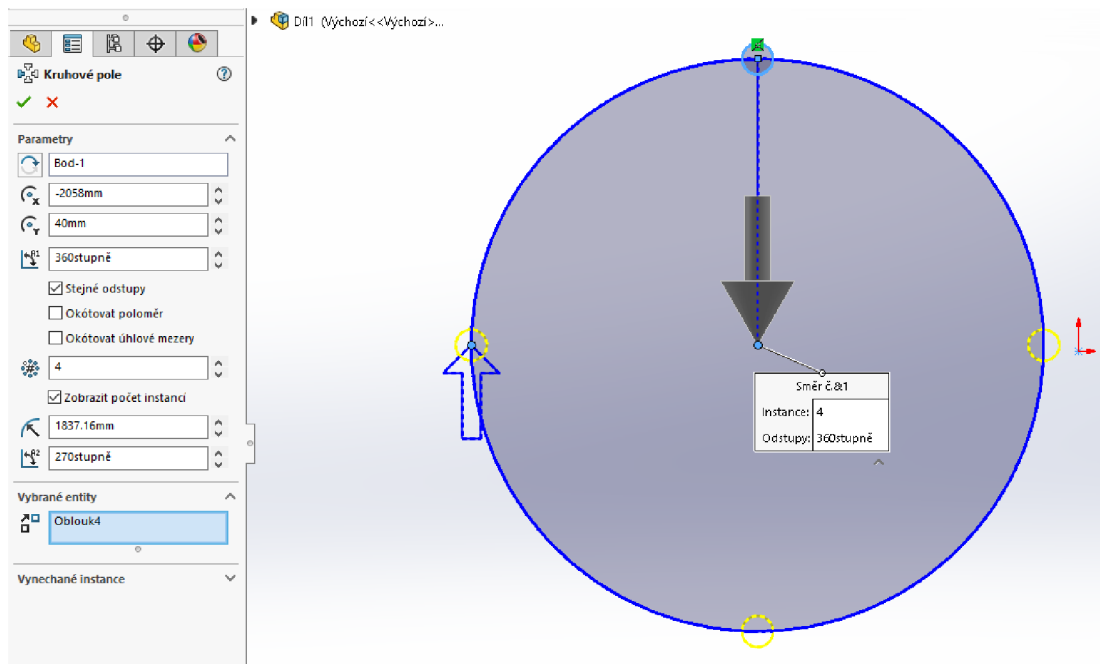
Díl1 (Výchozí<<Výchozí>...

Kruhové pole

Parametry

Bod-1

-2058mm

40mm

360stupně

Stejné odstupy

Okótovat poloměr

Okótovat úhlové mezery

4

Zobrazit počet instancí

1837.16mm

270stupně

Vybrané entity

Oblouk4

Vynechané instance

Směr č.&1

| Instance: | 4 |
|---|---|
| Odstupy: | 360stupně |